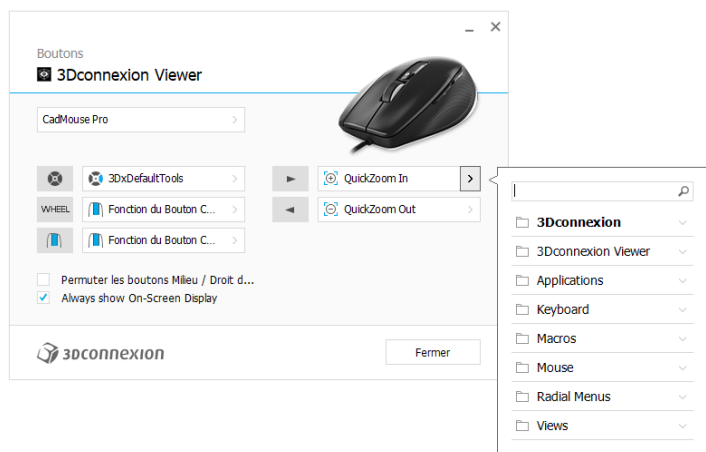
Boutons
3Dconnexion Viewer

CadMouse Pro

3DxDefaultTools
WHEEL Fonction du Bouton C...
Fonction du Bouton C...

QuickZoom In
QuickZoom Out

Permuter les boutons Milieu / Droit d...
Always show On-Screen Display

3DCONNEXION
Fermer

3Dconnexion
3Dconnexion Viewer
Applications
Keyboard
Macros
Mouse
Radial Menus
Views